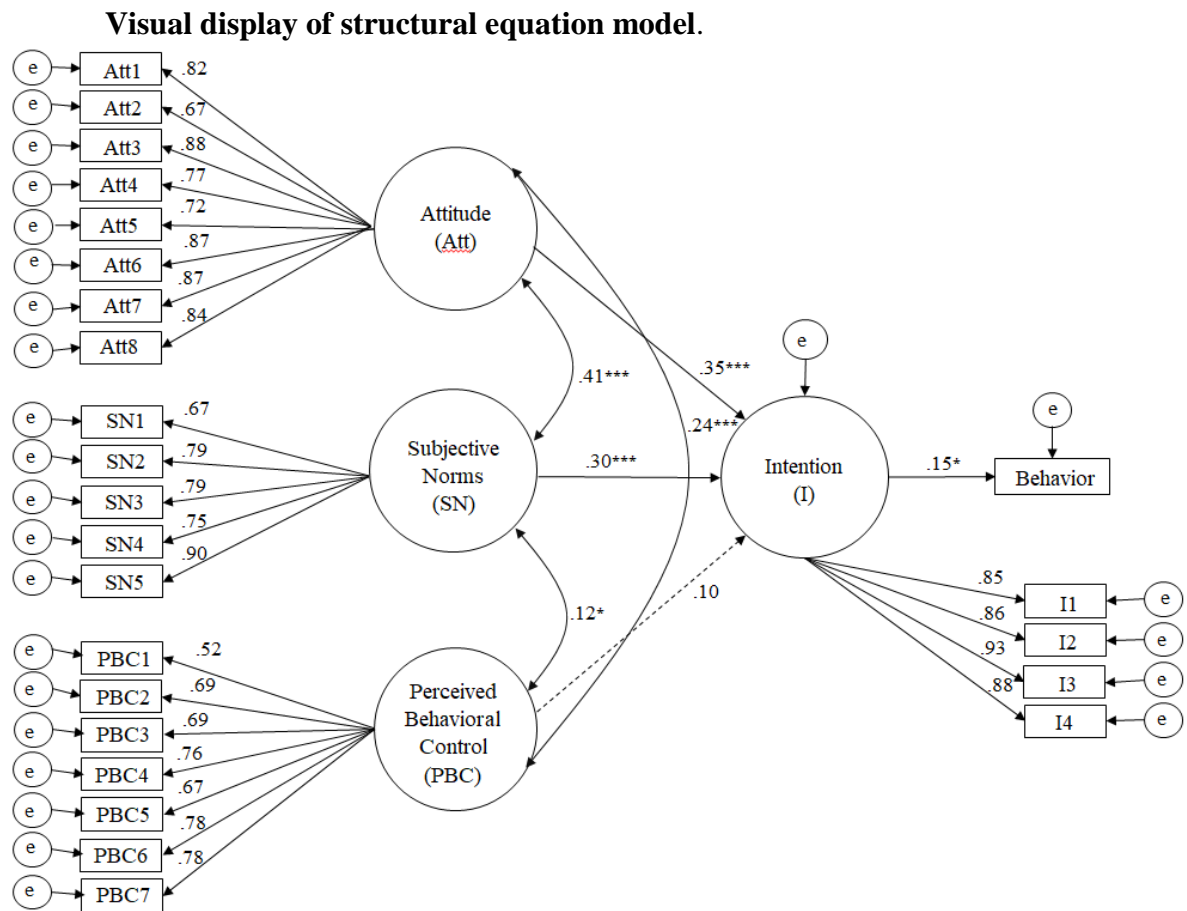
Visual display of structural equation model.

e Att1 .82
e Att2 .67
e Att3 .88
e Att4 .77
e Att5 .72
e Att6 .87
e Att7 .87
e Att8 .84

Attitude (Att)

.41***

.35***

.24***

e SN1 .67
e SN2 .79
e SN3 .79
e SN4 .75
e SN5 .90

Subjective Norms (SN)

.30***

e

Intention (I)

.15*

e

Behavior

.12*

.10

e PBC1 .52
e PBC2 .69
e PBC3 .69
e PBC4 .76
e PBC5 .67
e PBC6 .78
e PBC7 .78

Perceived Behavioral Control (PBC)

.85 I1 e
.86 I2 e
.93 I3 e
.88 I4 e